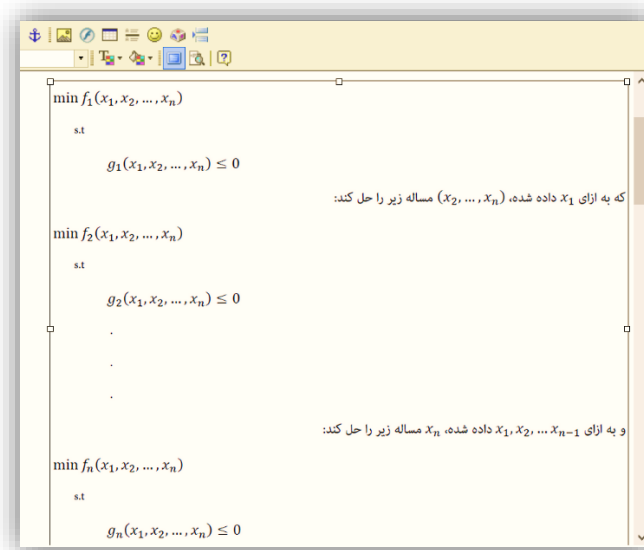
$\min f_1(x_1, x_2, \dots, x_n)$

s.t

$g_1(x_1, x_2, \dots, x_n) \leq 0$

که به ازای $x_1$ داده شده، $(x_2, \dots, x_n)$ مساله زیر را حل کند:

$\min f_2(x_1, x_2, \dots, x_n)$

s.t

$g_2(x_1, x_2, \dots, x_n) \leq 0$

.

.

.

و به ازای $x_1, x_2, \dots x_{n-1}$ داده شده، $x_n$ مساله زیر را حل کند:

$\min f_n(x_1, x_2, \dots, x_n)$

s.t

$g_n(x_1, x_2, \dots, x_n) \leq 0$